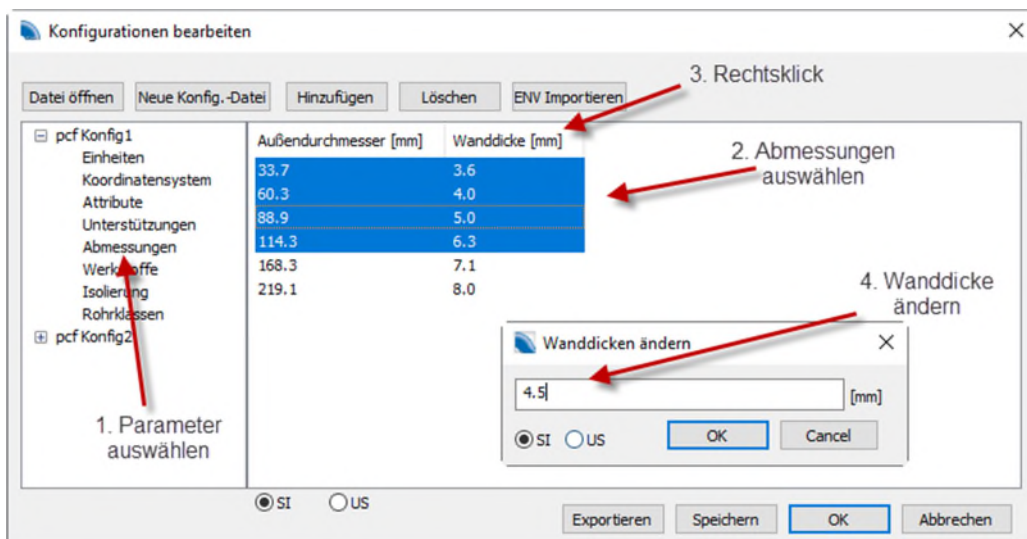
Konfigurationen bearbeiten

Datei öffnen | Neue Konfig.-Datei | Hinzufügen | Löschen | ENV Importieren

3. Rechtsklick

pcf Konfig1
Einheiten
Koordinatensystem
Attribute
Unterstützungen
Abmessungen
Werkstoffe
Isolierung
Rohrklassen
pcf Konfig2

| Außendurchmesser [mm] | Wanddicke [mm] |
|---|---|
| 33.7 | 3.6 |
| 60.3 | 4.0 |
| 88.9 | 5.0 |
| 114.3 | 6.3 |
| 168.3 | 7.1 |
| 219.1 | 8.0 |

2. Abmessungen auswählen

4. Wanddicke ändern

Wanddicken ändern
4.5 [mm]
SI US
OK Cancel

1. Parameter auswählen

SI US

Exportieren | Speichern | OK | Abbrechen